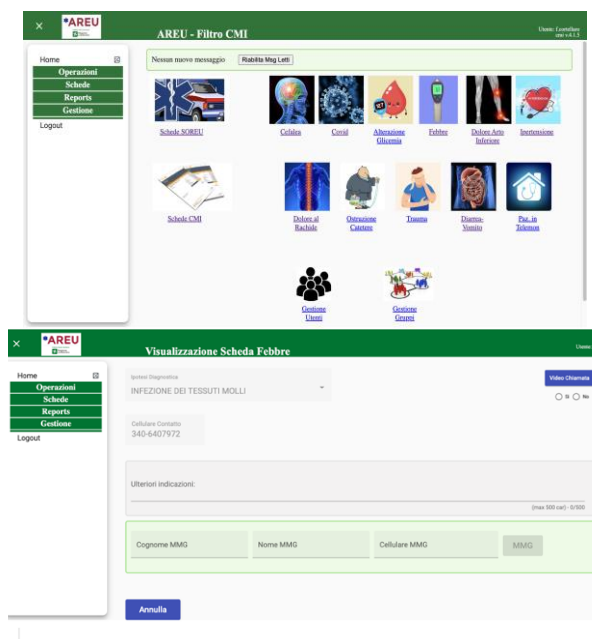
×
AREU
AREU - Filtro CMI
Utente: Centrilare cmi v.4.1.5

Home
Operazioni
Schede
Reports
Gestione
Logout

Nessun nuovo messaggio
Riabilita Msg Letti

Schede SOREU
Cefalea
Covid
Alterazione Glicemia
Febbre
Dolore Arto Inferiore
Ipertensione

Schede CMI
Dolore al Rachide
Ostruzione Catetere
Trauma
Diarrea-Vomito
Paz. in Telemon

Gestione Utenti
Gestione Gruppi

×
AREU
Visualizzazione Scheda Febbre
Utente

Home
Operazioni
Schede
Reports
Gestione
Logout

Ipotesi Diagnostica
INFEZIONE DEI TESSUTI MOLLI

Video Chiamata
Si No

Cellulare Contatto
340-6407972

Ulteriori Indicazioni:
(max 500 car) - 0/500

Cognome MMG
Nome MMG
Cellulare MMG
MMG

Annulla